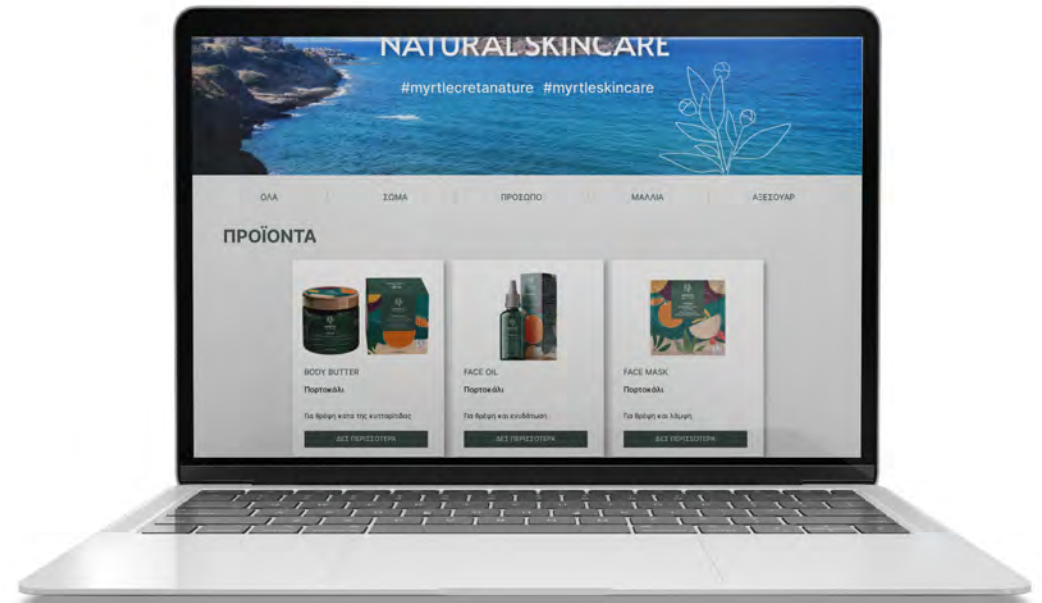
NATURAL SKINCARE

#myrtlecretanature #myrtleskincare

ΟΛΑ | ΣΩΜΑ | ΠΡΟΣΩΠΟ | ΜΑΛΛΙΑ | ΑΞΕΣΟΥΑΡ

ΠΡΟΪΟΝΤΑ

BODY BUTTER
Πορτοκάλι
Για θρέψη κατά της κυτταρίτιδας
ΔΕΣ ΠΕΡΙΣΣΟΤΕΡΑ

FACE OIL
Πορτοκάλι
Για θρέψη και ενυδάτωση
ΔΕΣ ΠΕΡΙΣΣΟΤΕΡΑ

FACE MASK
Πορτοκάλι
Για θρέψη και λάμψη
ΔΕΣ ΠΕΡΙΣΣΟΤΕΡΑ